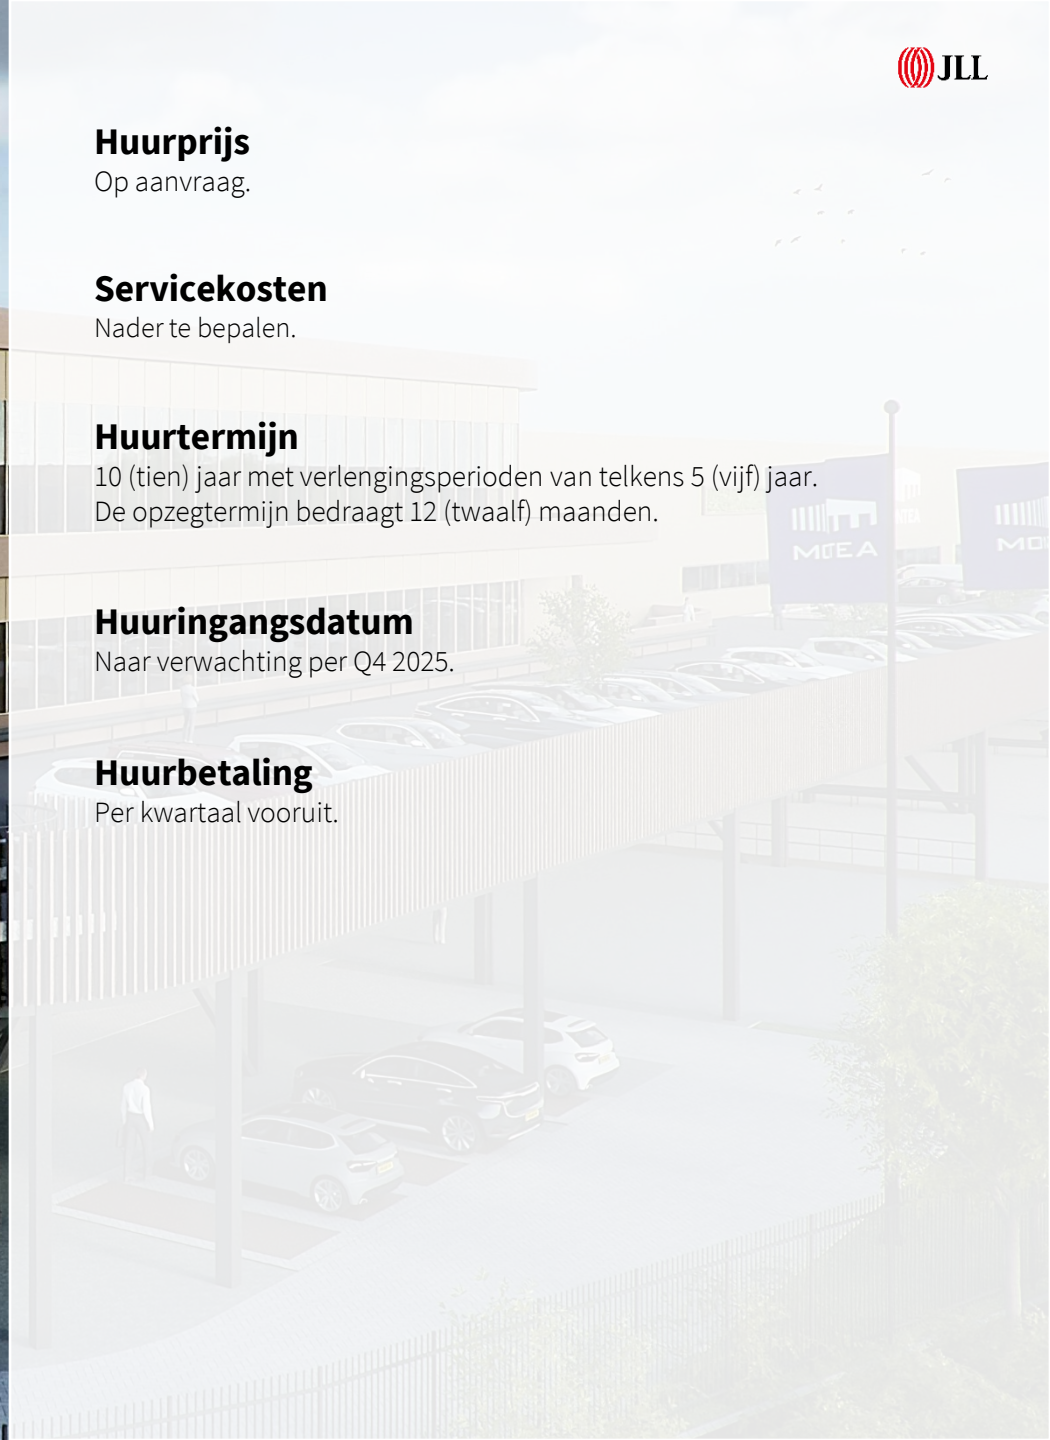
JLL

Huurprijs
Op aanvraag.

Servicekosten
Nader te bepalen.

Huurtermijn
10 (tien) jaar met verlengingsperioden van telkens 5 (vijf) jaar. De opzegtermijn bedraagt 12 (twaalf) maanden.

Huuringangsdatum
Naar verwachting per Q4 2025.

Huurbetaling
Per kwartaal vooruit.